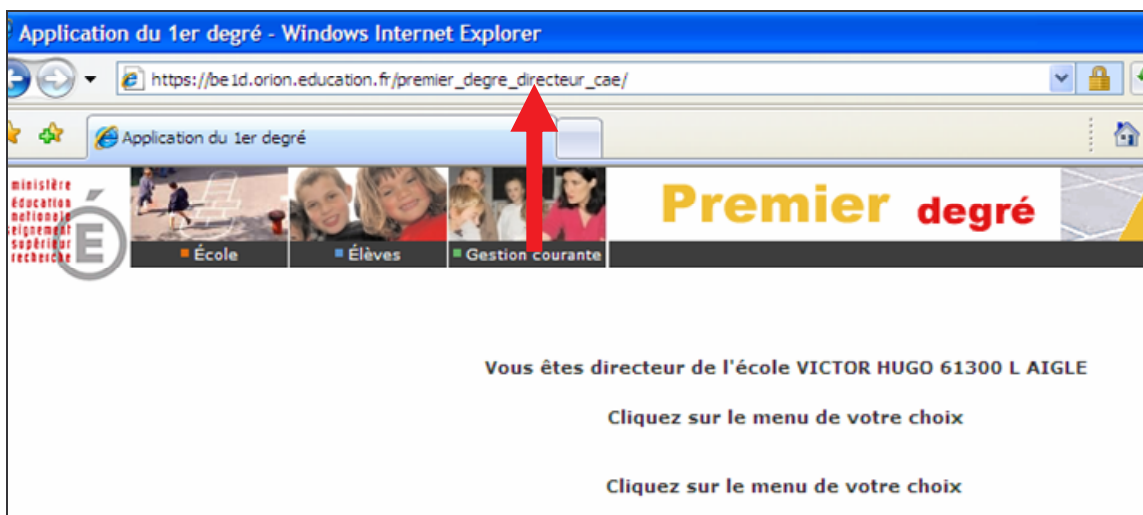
Application du 1er degré - Windows Internet Explorer

https://be1d.orion.education.fr/premier_degre_directeur_cae/

Application du 1er degré

ministère éducation nationale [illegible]seignement supérieur recherche

É

École

Élèves

Gestion courante

Premier degré

Vous êtes directeur de l'école VICTOR HUGO 61300 L AIGLE

Cliquez sur le menu de votre choix

Cliquez sur le menu de votre choix